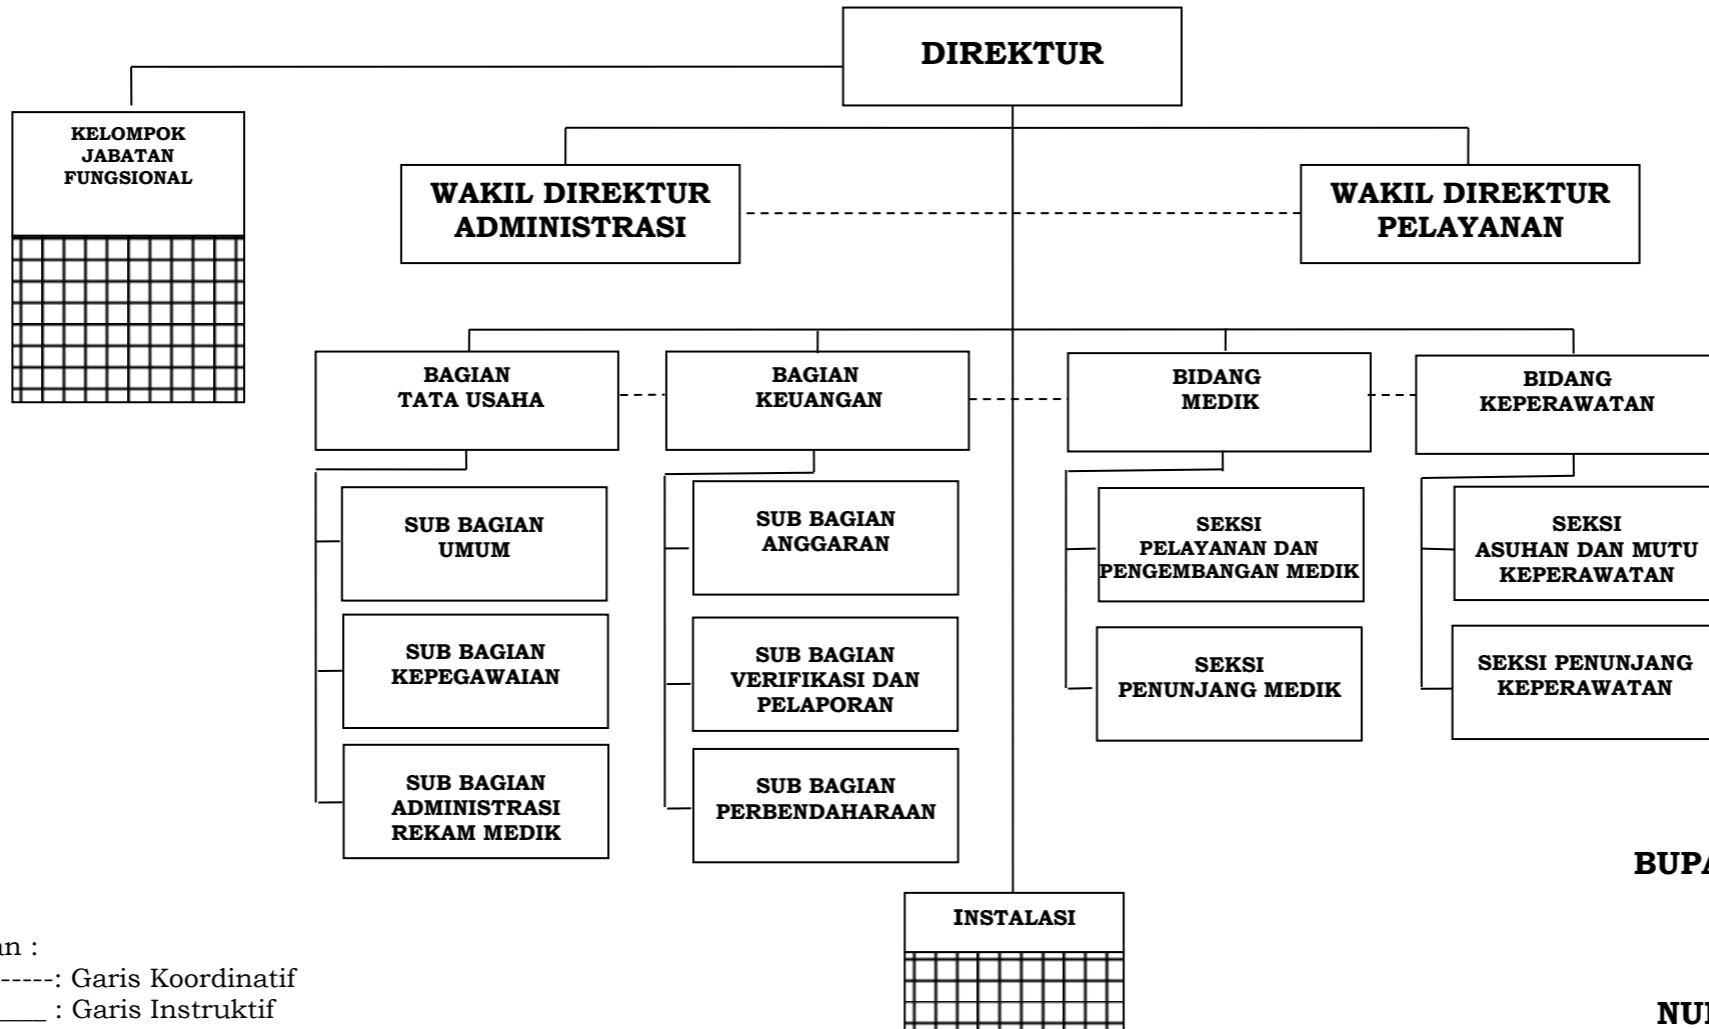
DIREKTUR

KELOMPOK JABATAN FUNGSIONAL

WAKIL DIREKTUR ADMINISTRASI

WAKIL DIREKTUR PELAYANAN

BAGIAN TATA USAHA

SUB BAGIAN UMUM

SUB BAGIAN KEPEGAWAIAN

SUB BAGIAN ADMINISTRASI REKAM MEDIK

BAGIAN KEUANGAN

SUB BAGIAN ANGGARAN

SUB BAGIAN VERIFIKASI DAN PELAPORAN

SUB BAGIAN PERBENDAHARAAN

BIDANG MEDIK

SEKSI PELAYANAN DAN PENGEMBANGAN MEDIK

SEKSI PENUNJANG MEDIK

BIDANG KEPERAWATAN

SEKSI ASUHAN DAN MUTU KEPERAWATAN

SEKSI PENUNJANG KEPERAWATAN

INSTALASI

BUP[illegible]

an :
-----: Garis Koordinatif
___ : Garis Instruktif

NU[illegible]